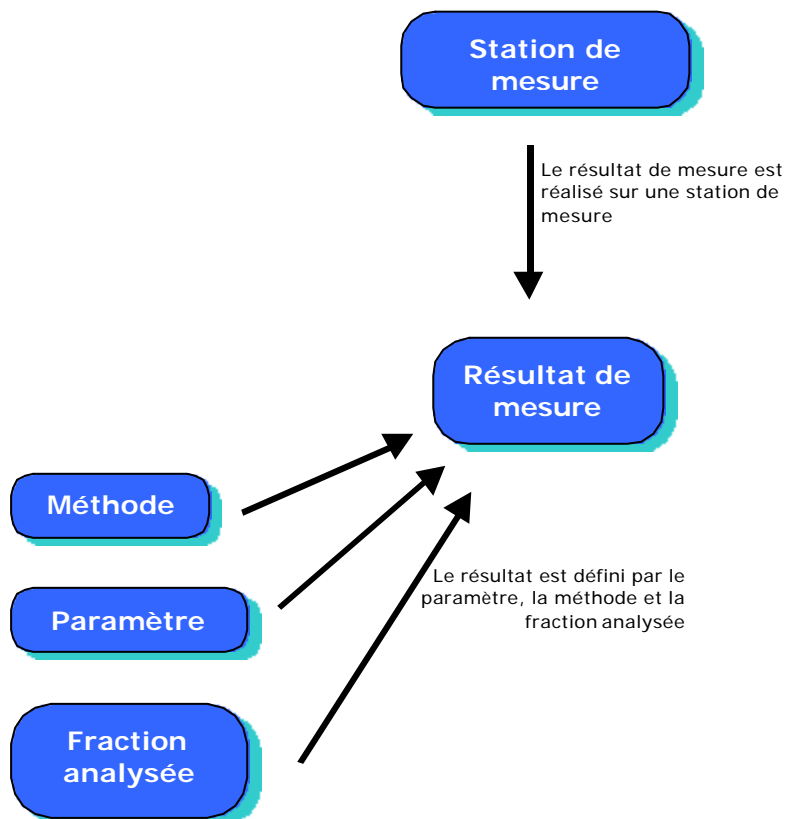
Station de mesure

Le résultat de mesure est réalisé sur une station de mesure

Résultat de mesure

Méthode

Paramètre

Fraction analysée

Le résultat est défini par le paramètre, la méthode et la fraction analysée